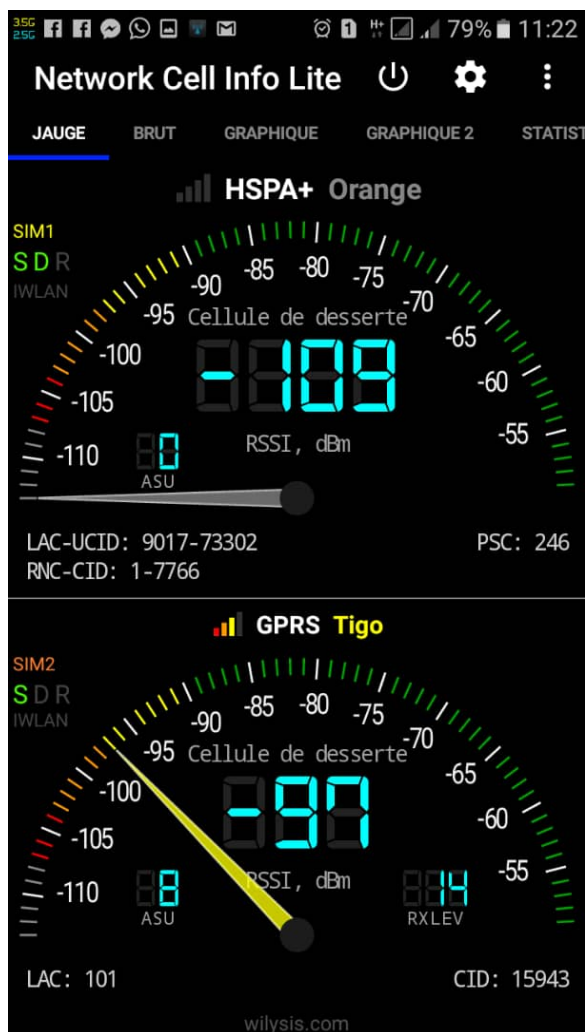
3.5G 2.5G 79% 11:22

Network Cell Info Lite

JAUGE BRUT GRAPHIQUE GRAPHIQUE 2 STATIST

HSPA+ Orange

SIM1
S D R
IWLAN

-90 -85 -80 -75 -70 -95 Cellule de desserte -65 -100 -60 -105 -55 -110

-109

RSSI, dBm

0
ASU

LAC-UCID: 9017-73302
RNC-CID: 1-7766
PSC: 246

GPRS Tigo

SIM2
S D R
IWLAN

-90 -85 -80 -75 -70 -95 Cellule de desserte -65 -100 -60 -105 -55 -110

-97

RSSI, dBm

8
ASU

14
RXLEV

LAC: 101
CID: 15943

wilysis.com